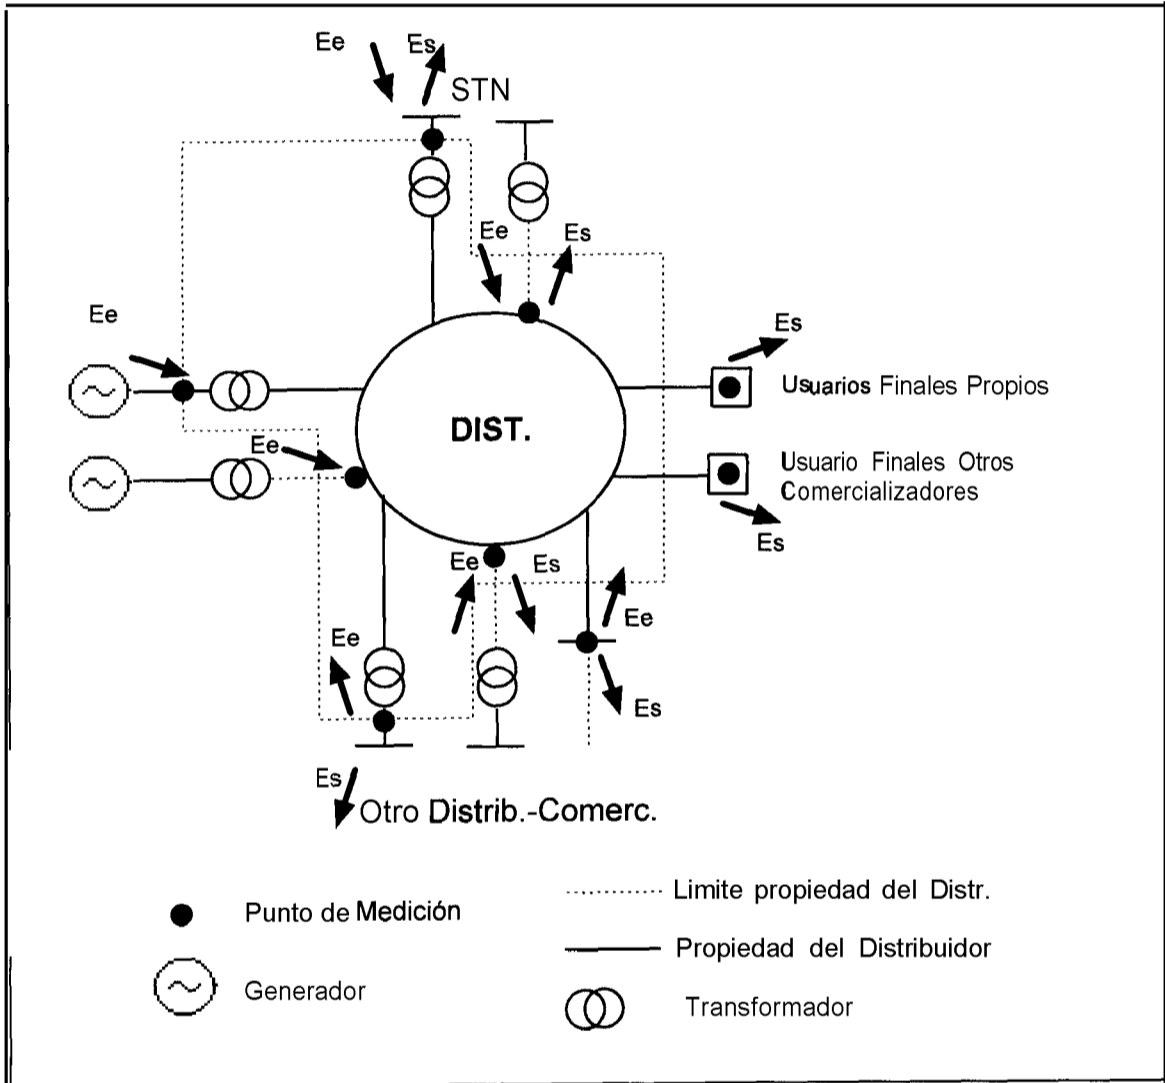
Ee Es STN

Ee Es

Ee

Es

Usuarios Finales Propios

DIST.

Ee

Usuario Finales Otros Comercializadores

Es

Ee Es

Ee

Ee

Es

Es Otro Distrib.-Comerc.

Punto de Medición

Generador

Limite propiedad del Distr.

Propiedad del Distribuidor

Transformador